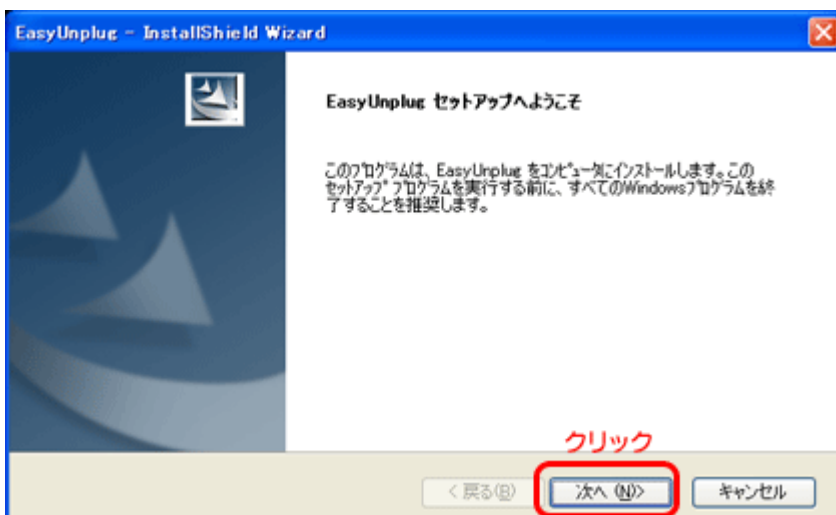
EasyUnplug - InstallShield Wizard

EasyUnplug セットアップへようこそ

このﾌﾟﾛｸﾞﾗﾑは、EasyUnplug をｺﾝﾋﾟｭｰﾀにｲﾝｽﾄｰﾙします。このｾｯﾄｱｯﾌﾟ ﾌﾟﾛｸﾞﾗﾑを実行する前に、すべてのWindowsﾌﾟﾛｸﾞﾗﾑを終了することを推奨します。

クリック

< 戻る(B)

次へ (N)>

キャンセル